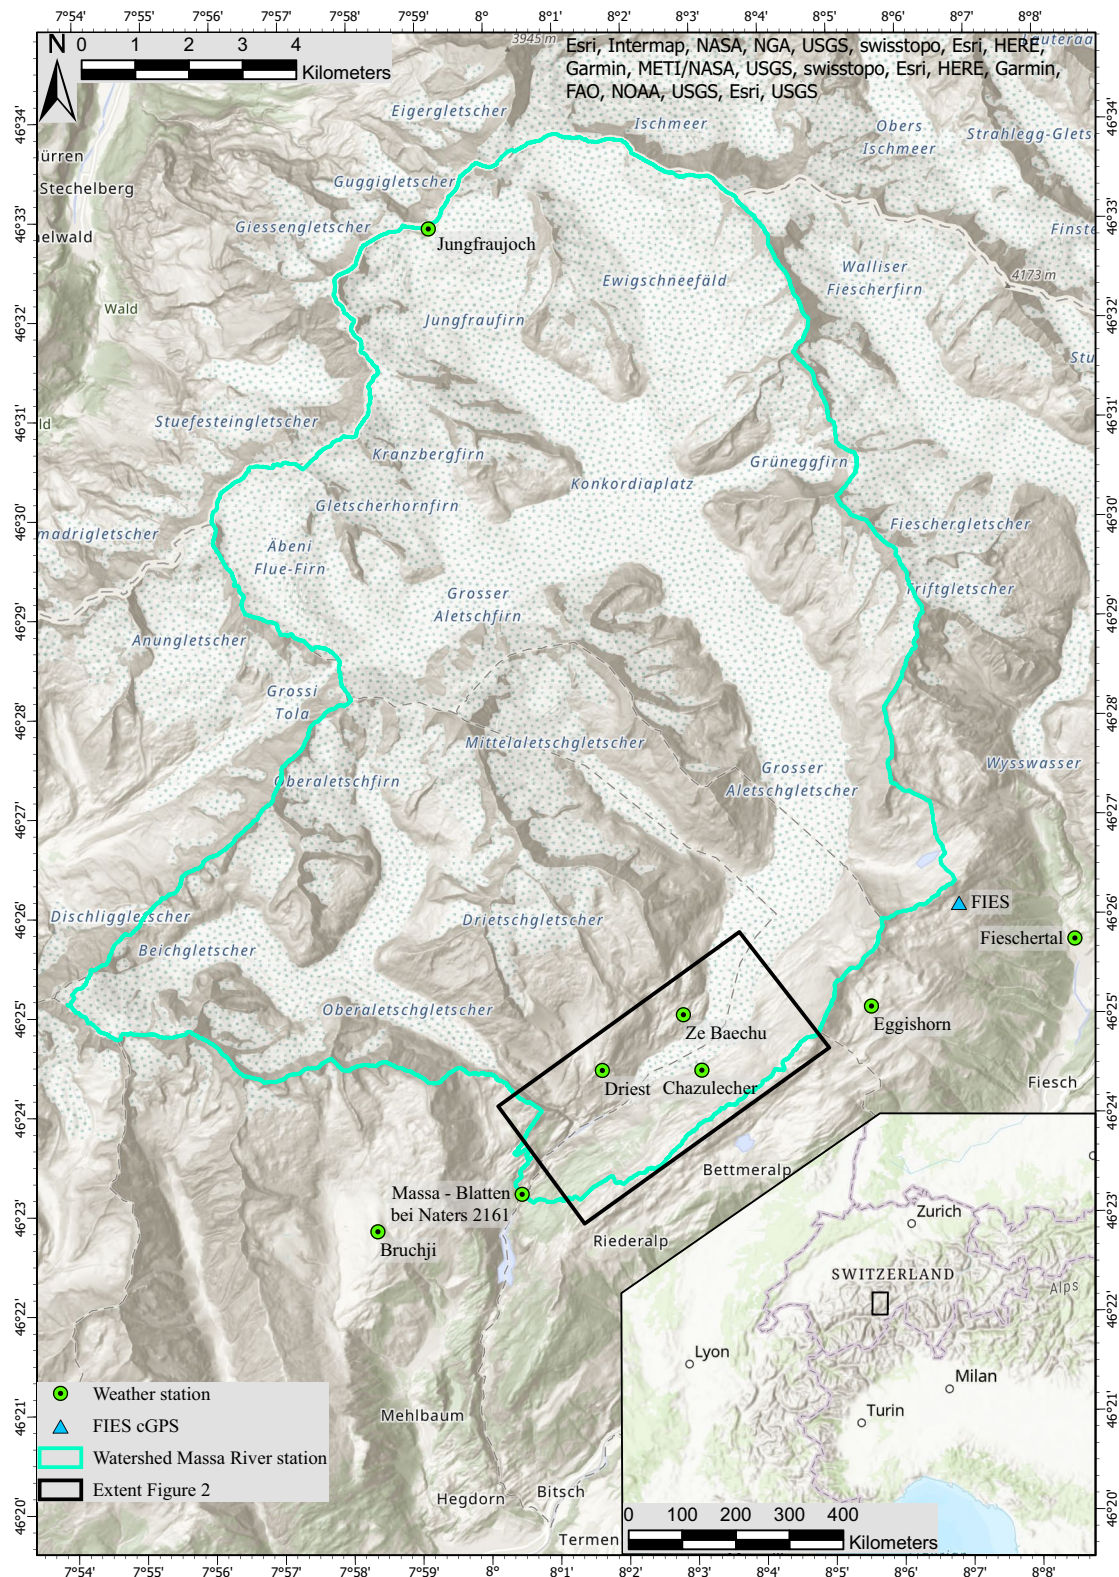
7°54' 7°55' 7°56' 7°57' 7°58' 7°59' 8° 8°1' 8°2' 8°3' 8°4' 8°5' 8°6' 8°7' 8°8'

N 0 1 2 3 4 Kilometers

3945 m

Esri, Intermap, NASA, NGA, USGS, swisstopo, Esri, HERE, Garmin, METI/NASA, USGS, swisstopo, Esri, HERE, Garmin, FAO, NOAA, USGS, Esri, USGS

Lauteraa

Eigergletscher

Ischmeer

Obers Ischmeer

Strahlegg-Glets

ürren

Stechelberg

Guggigletscher

Giessengletscher

Jungfraujoch

Finste

elwald

Walliser Fiescherfirn

4173 m

Ewigschneefäld

Wald

Jungfraufirn

Stu

Stuefesteingletscher

ld

Kranzbergfirn

Grüneggfirn

Konkordiaplatz

Gletscherhornfirn

Fieschergletscher

madrigletscher

Äbeni Flue-Firn

Grosser Aletschfirn

Triftgletscher

Anungletscher

Grossi Tola

Mittelaletschgletscher

Grosser Aletschgletscher

Wysswasser

Oberaletschfirn

FIES

Dischligletscher

Drietschgletscher

Fieschertal

Beichgletscher

Oberaletschgletscher

Ze Baechu

Eggishorn

Driest

Chazulecher

Fiesch

Bettmeralp

Massa - Blatten bei Naters 2161

Bruchji

Riederalp

Zurich

SWITZERLAND

Alps

Lyon

Milan

Turin

Weather station

FIES cGPS

Watershed Massa River station

Extent Figure 2

Mehlbaum

Hegdorn

Bitsch

Termen

0 100 200 300 400 Kilometers

46°34' 46°33' 46°32' 46°31' 46°30' 46°29' 46°28' 46°27' 46°26' 46°25' 46°24' 46°23' 46°22' 46°21' 46°20'

46°34' 46°33' 46°32' 46°31' 46°30' 46°29' 46°28' 46°27' 46°26' 46°25' 46°24' 46°23' 46°22' 46°21' 46°20'

7°54' 7°55' 7°56' 7°57' 7°58' 7°59' 8° 8°1' 8°2' 8°3' 8°4' 8°5' 8°6' 8°7' 8°8'